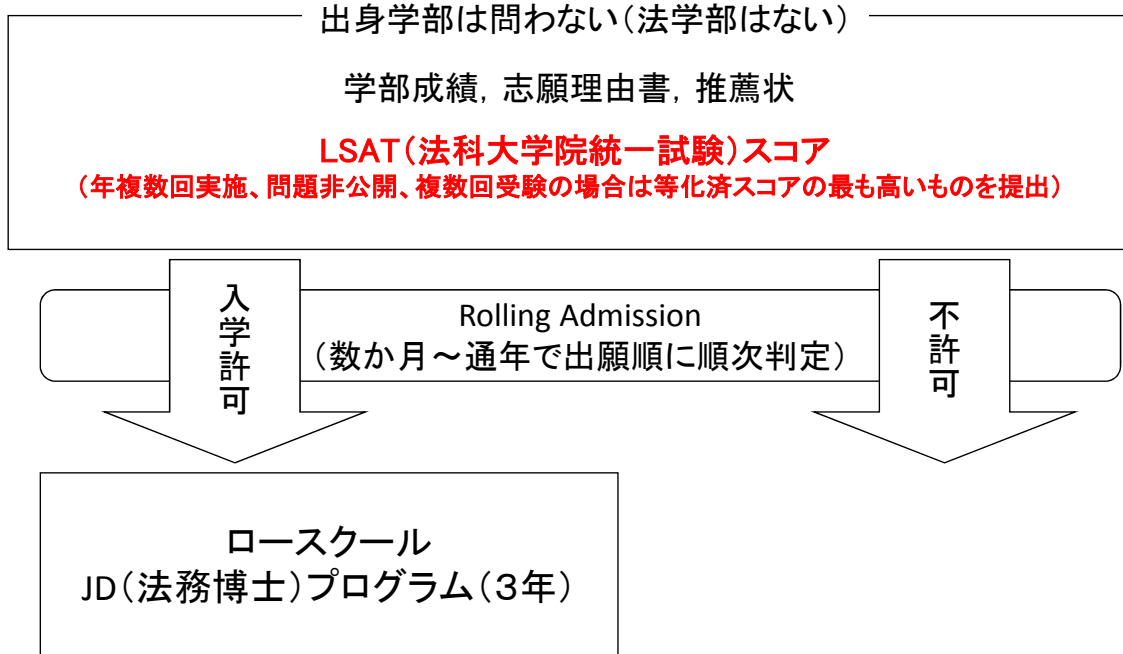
出身学部は問わない（法学部はない）

学部成績，志願理由書，推薦状

LSAT（法科大学院統一試験）スコア

（年複数回実施、問題非公開、複数回受験の場合は等化済スコアの最も高いものを提出）

入学許可

Rolling Admission
（数か月～通年で出願順に順次判定）

不許可

ロースクール
JD（法務博士）プログラム（3年）